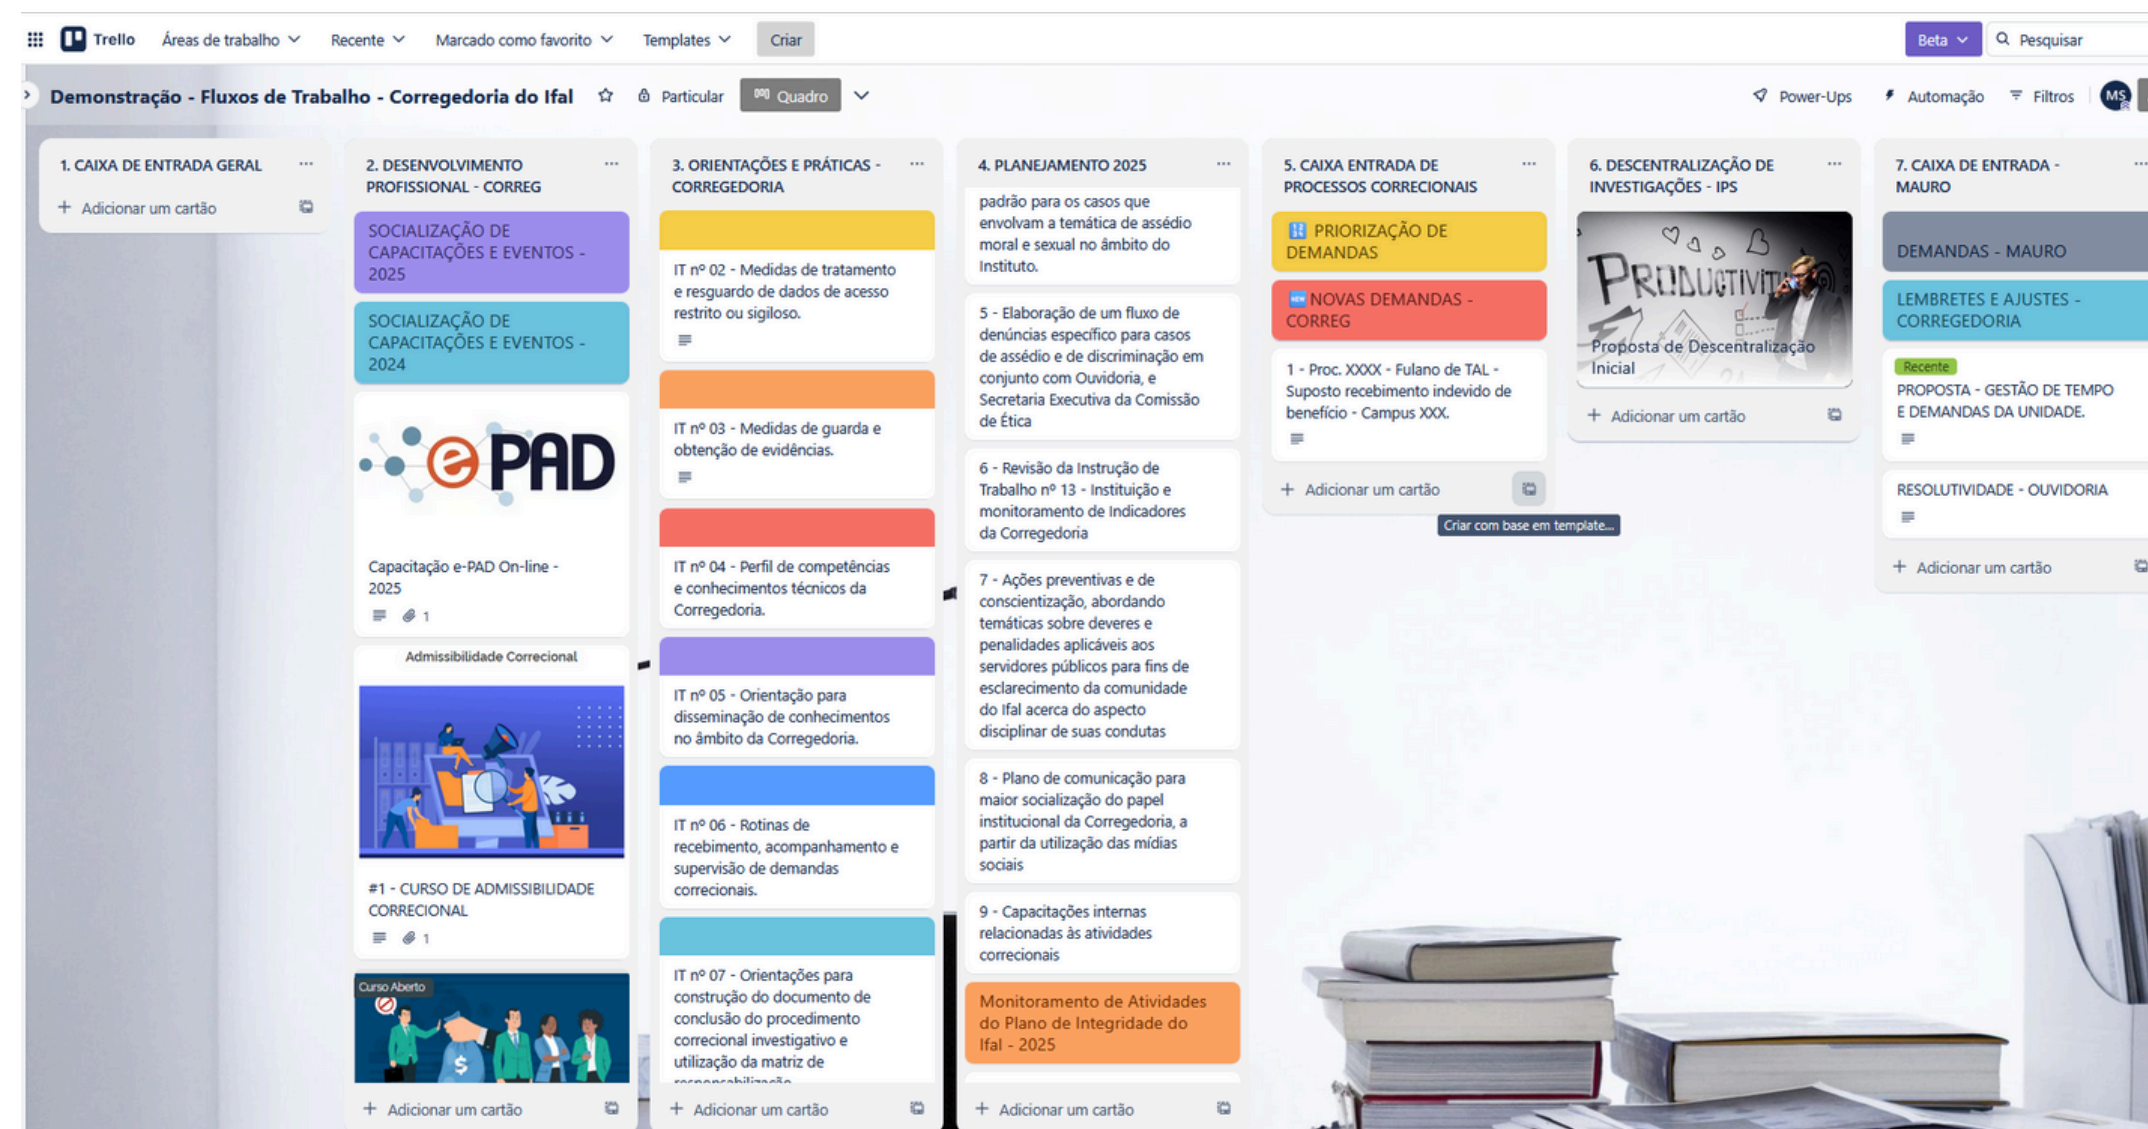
Trello Áreas de trabalho Recente Marcado como favorito Templates Criar Beta Pesquisar

Demonstração - Fluxos de Trabalho - Corregedoria do Ifal Particular Quadro Power-Ups Automação Filtros MS

1. CAIXA DE ENTRADA GERAL
+ Adicionar um cartão

2. DESENVOLVIMENTO PROFISSIONAL - CORREG
SOCIALIZAÇÃO DE CAPACITAÇÕES E EVENTOS - 2025
SOCIALIZAÇÃO DE CAPACITAÇÕES E EVENTOS - 2024
ePAD
Capacitação e-PAD On-line - 2025
1
Admissibilidade Correcional
#1 - CURSO DE ADMISSIBILIDADE CORRECIONAL
1
Curso Aberto
+ Adicionar um cartão

3. ORIENTAÇÕES E PRÁTICAS - CORREGEDORIA
IT nº 02 - Medidas de tratamento e resguardo de dados de acesso restrito ou sigiloso.
IT nº 03 - Medidas de guarda e obtenção de evidências.
IT nº 04 - Perfil de competências e conhecimentos técnicos da Corregedoria.
IT nº 05 - Orientação para disseminação de conhecimentos no âmbito da Corregedoria.
IT nº 06 - Rotinas de recebimento, acompanhamento e supervisão de demandas correcionais.
IT nº 07 - Orientações para construção do documento de conclusão do procedimento correcional investigativo e utilização da matriz de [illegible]
+ Adicionar um cartão

4. PLANEJAMENTO 2025
padrão para os casos que envolvam a temática de assédio moral e sexual no âmbito do Instituto.
5 - Elaboração de um fluxo de denúncias específico para casos de assédio e de discriminação em conjunto com Ouvidoria, e Secretaria Executiva da Comissão de Ética
6 - Revisão da Instrução de Trabalho nº 13 - Instituição e monitoramento de Indicadores da Corregedoria
7 - Ações preventivas e de conscientização, abordando temáticas sobre deveres e penalidades aplicáveis aos servidores públicos para fins de esclarecimento da comunidade do Ifal acerca do aspecto disciplinar de suas condutas
8 - Plano de comunicação para maior socialização do papel institucional da Corregedoria, a partir da utilização das mídias sociais
9 - Capacitações internas relacionadas às atividades correcionais
Monitoramento de Atividades do Plano de Integridade do Ifal - 2025
+ Adicionar um cartão

5. CAIXA ENTRADA DE PROCESSOS CORRECIONAIS
PRIORIZAÇÃO DE DEMANDAS
NOVAS DEMANDAS - CORREG
1 - Proc. XXXX - Fulano de TAL - Suposto recebimento indevido de benefício - Campus XXX.
+ Adicionar um cartão
Criar com base em template...

6. DESCENTRALIZAÇÃO DE INVESTIGAÇÕES - IPS
PRODUCTIVITY
Proposta de Descentralização Inicial
+ Adicionar um cartão

7. CAIXA DE ENTRADA - MAURO
DEMANDAS - MAURO
LEMBRETES E AJUSTES - CORREGEDORIA
Recente
PROPOSTA - GESTÃO DE TEMPO E DEMANDAS DA UNIDADE.
RESOLUTIVIDADE - OUVIDORIA
+ Adicionar um cartão